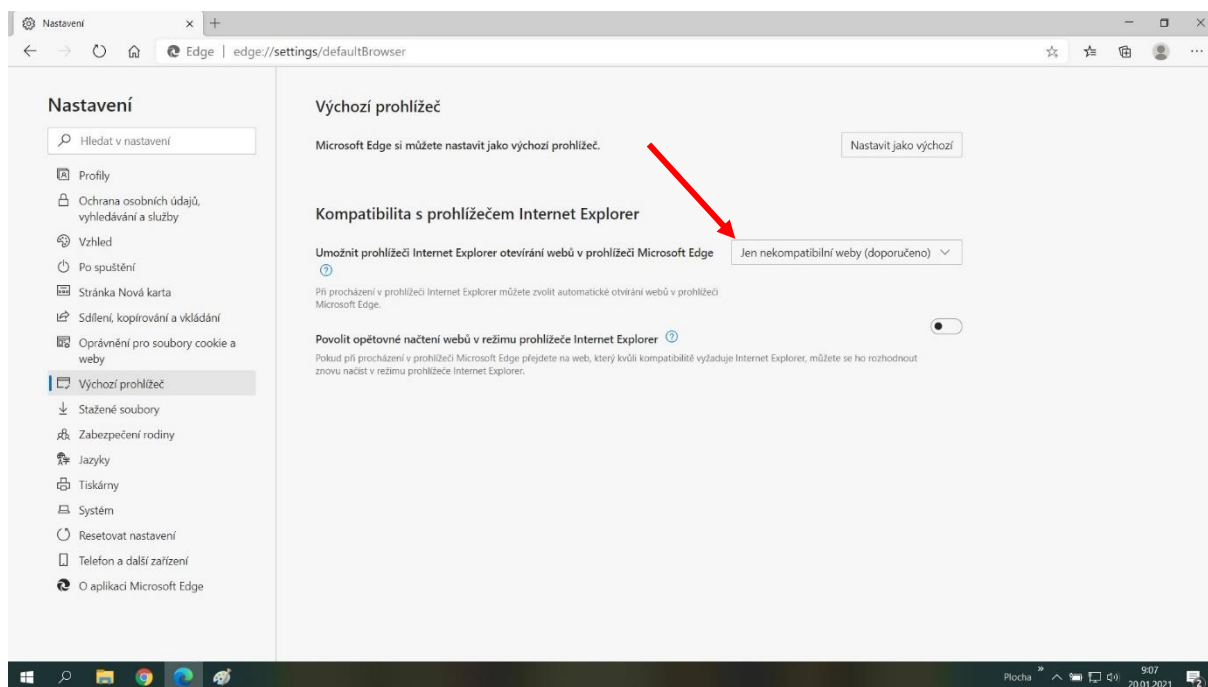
Nastavení

Edge | edge://settings/defaultBrowser

Nastavení

Hledat v nastavení

Profily

Ochrana osobních údajů, vyhledávání a služby

Vzhled

Po spuštění

Stránka Nová karta

Sdílení, kopírování a vkládání

Oprávnění pro soubory cookie a weby

Výchozí prohlížeč

Stažené soubory

Zabezpečení rodiny

Jazyky

Tiskárny

Systém

Resetovat nastavení

Telefon a další zařízení

O aplikaci Microsoft Edge

Výchozí prohlížeč

Microsoft Edge si můžete nastavit jako výchozí prohlížeč.

Nastavit jako výchozí

Kompatibilita s prohlížečem Internet Explorer

Umožnit prohlížeči Internet Explorer otevírání webů v prohlížeči Microsoft Edge

Jen nekompatibilní weby (doporučeno)

Při procházení v prohlížeči Internet Explorer můžete zvolit automatické otvírání webů v prohlížeči Microsoft Edge.

Povolit opětovné načtení webů v režimu prohlížeče Internet Explorer

Pokud při procházení v prohlížeči Microsoft Edge přejdete na web, který kvůli kompatibilitě vyžaduje Internet Explorer, můžete se ho rozhodnout znovu načíst v režimu prohlížeče Internet Explorer.

Plocha

9:07
20.01.2021